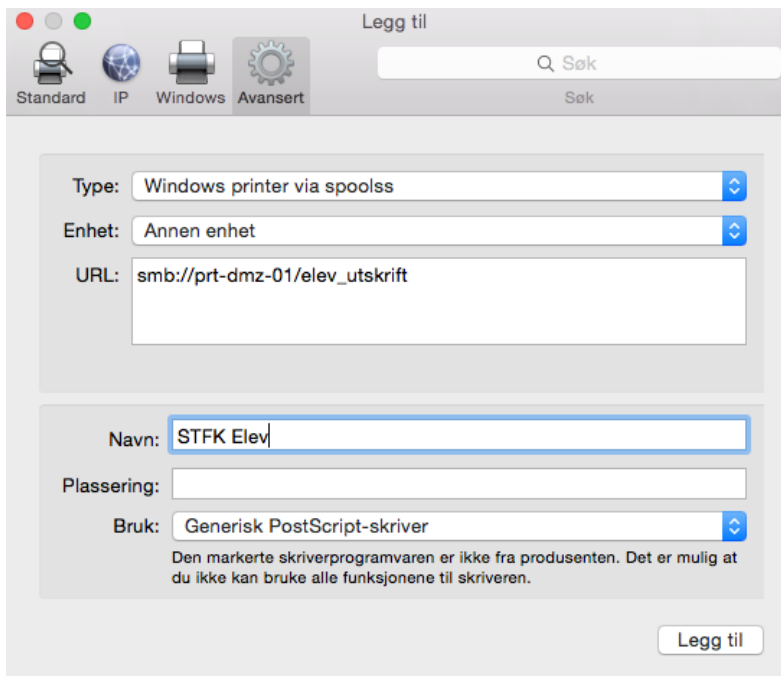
Legg til

Standard IP Windows Avansert

Søk

Søk

Type: Windows printer via spoolss

Enhet: Annen enhet

URL: smb://prt-dmz-01/elev_utskrift

Navn: STFK Elev

Plassering:

Bruk: Generisk PostScript-skriver

Den markerte skriverprogramvaren er ikke fra produsenten. Det er mulig at du ikke kan bruke alle funksjonene til skriveren.

Legg til